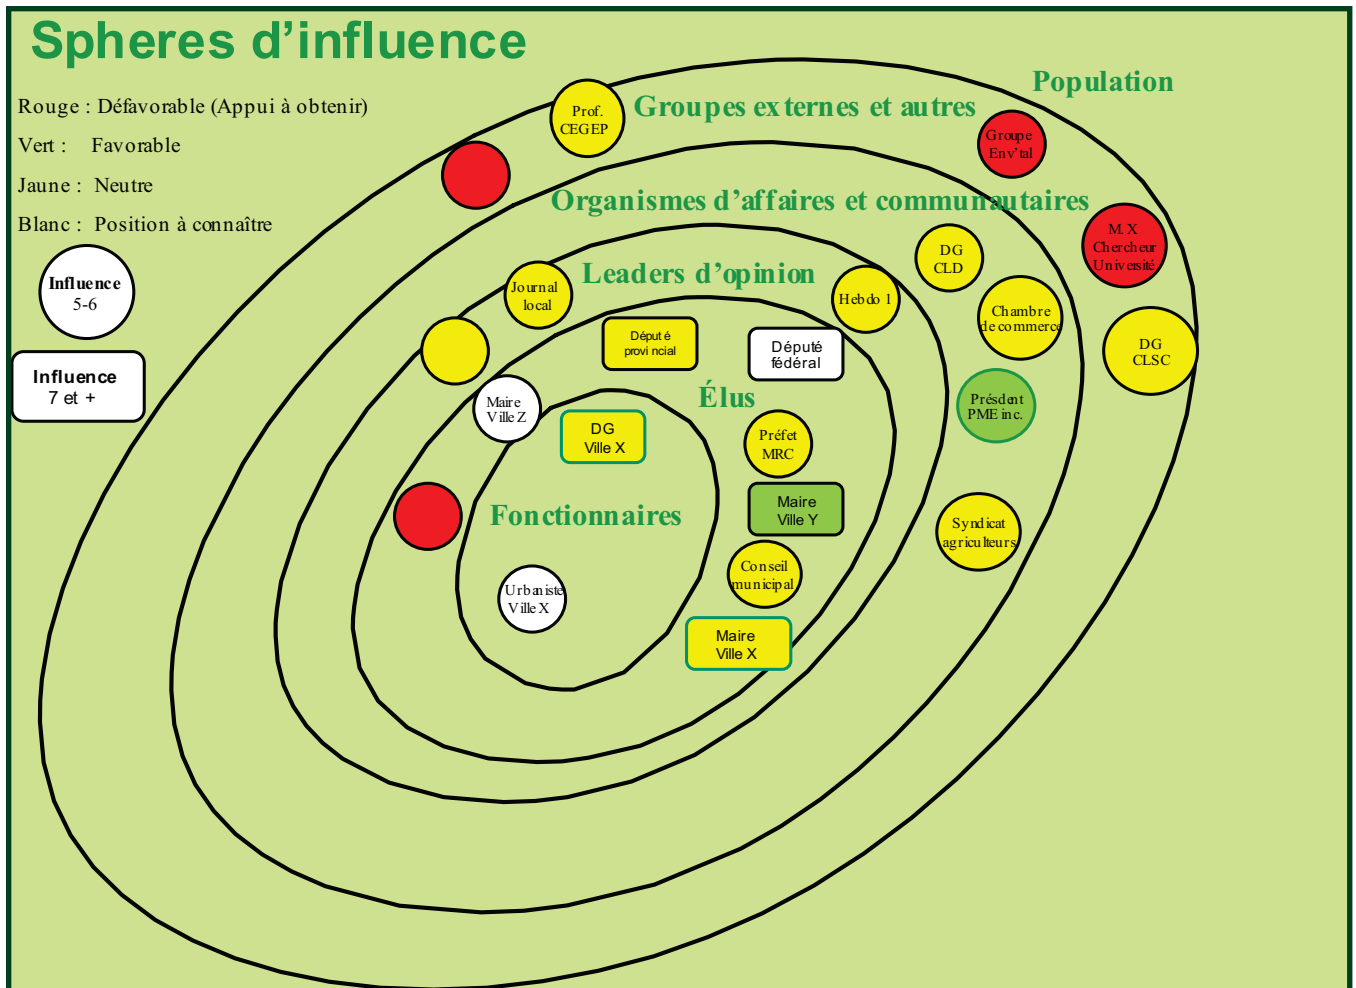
Spheres d'influence

Rouge : Défavorable (Appui à obtenir)

Vert : Favorable

Jaune : Neutre

Blanc : Position à connaître

Influence 5-6

Influence 7 et +

Population

Groupes externes et autres

Prof. CEGEP

Groupe Env'tal

Organismes d'affaires et communautaires

M. X Chercheur Université

DG CLD

Chambre de commerce

DG CLSC

Présdent PME inc.

Syndicat agriculteurs

Leaders d'opinion

Journal local

Hebdo 1

Député provincial

Député fédéral

Élus

Maire Ville Z

DG Ville X

Préfet MRC

Maire Ville Y

Conseil municipal

Maire Ville X

Fonctionnaires

Urbaniste Ville X